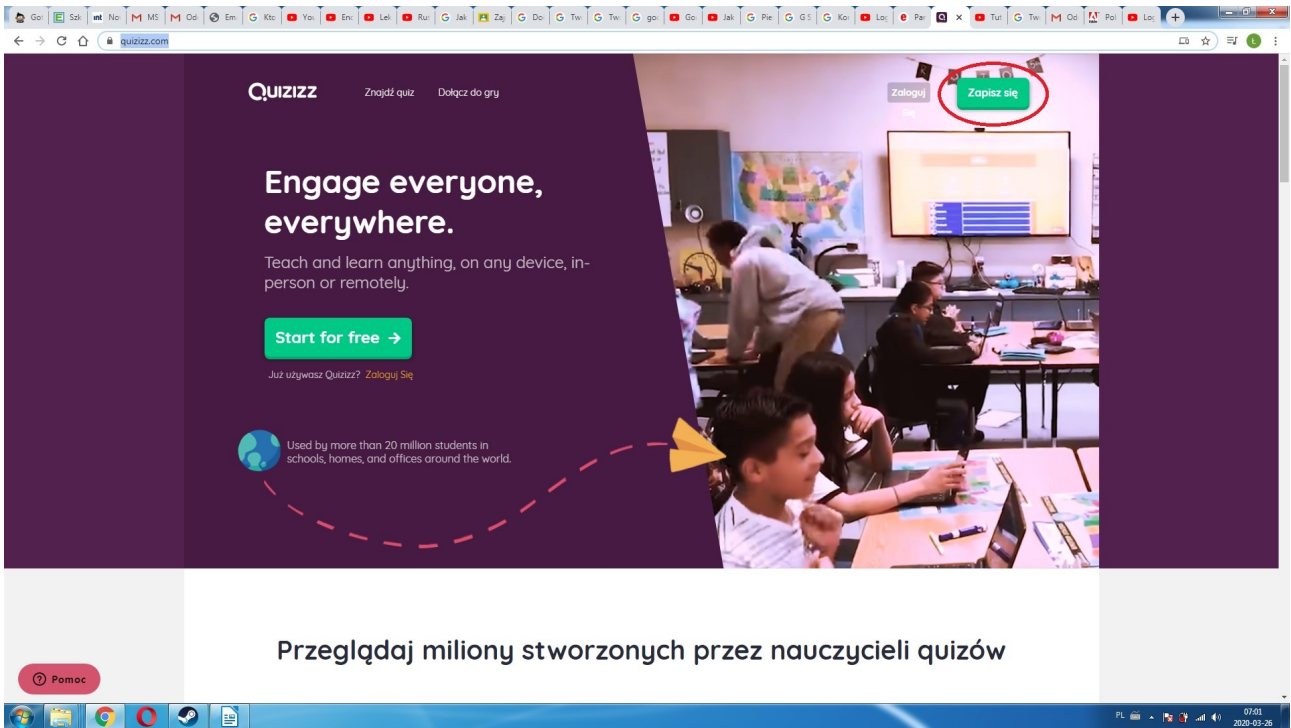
Go Szk Nc MS Od Em Ktc You Enc Lek Rus Jak Zaj Do Tw Tw go Go Jak Pie G S Kor Log Par × Tut Tw Od Pol Log +

quizizz.com

QUIZIZZ Znajdź quiz Dołącz do gry Zaloguj Się Zapisz się

Engage everyone, everywhere.

Teach and learn anything, on any device, in-person or remotely.

Start for free →

Już używasz Quizizz? Zaloguj Się

Used by more than 20 million students in schools, homes, and offices around the world.

Przeglądaj miliony stworzonych przez nauczycieli quizów

Pomoc

PL 07:01 2020-03-26